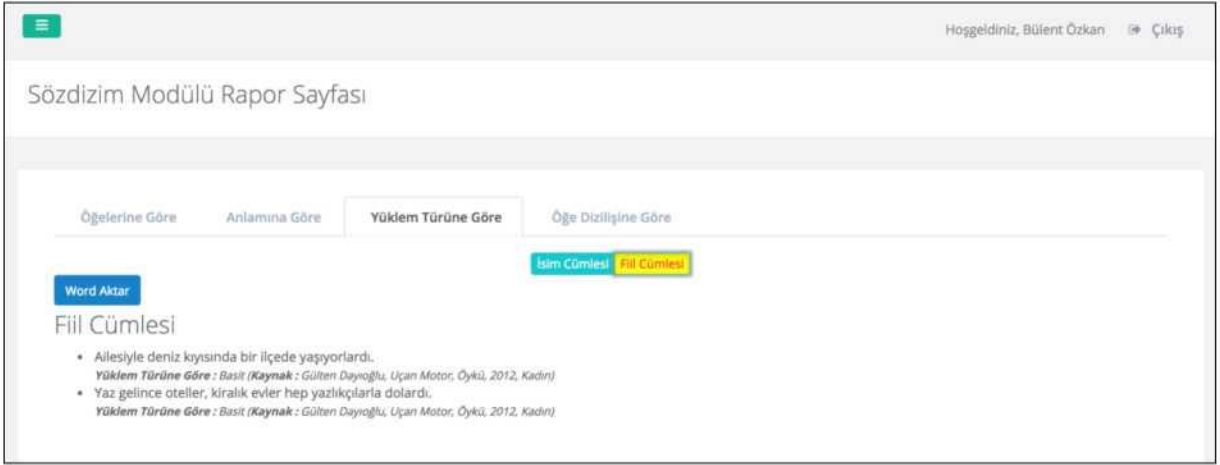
Hoşgeldiniz, Bülent Özkan Çıkış

Sözdizim Modülü Rapor Sayfası

Öğelerine Göre Anlamına Göre Yüklem Türüne Göre Öğe Dizilişine Göre

İsim Cümlesi Fiil Cümlesi

Word Aktar

Fiil Cümlesi

• Ailesiyle deniz kıyısında bir ilçede yaşıyorlardı.
*Yüklem Türüne Göre : Basit (Kaynak : Gülten Dayıoğlu, Uçan Motor, Öykü, 2012, Kadın)*

• Yaz gelince oteller, kiralık evler hep yazlıkçılarla dolardı.
*Yüklem Türüne Göre : Basit (Kaynak : Gülten Dayıoğlu, Uçan Motor, Öykü, 2012, Kadın)*